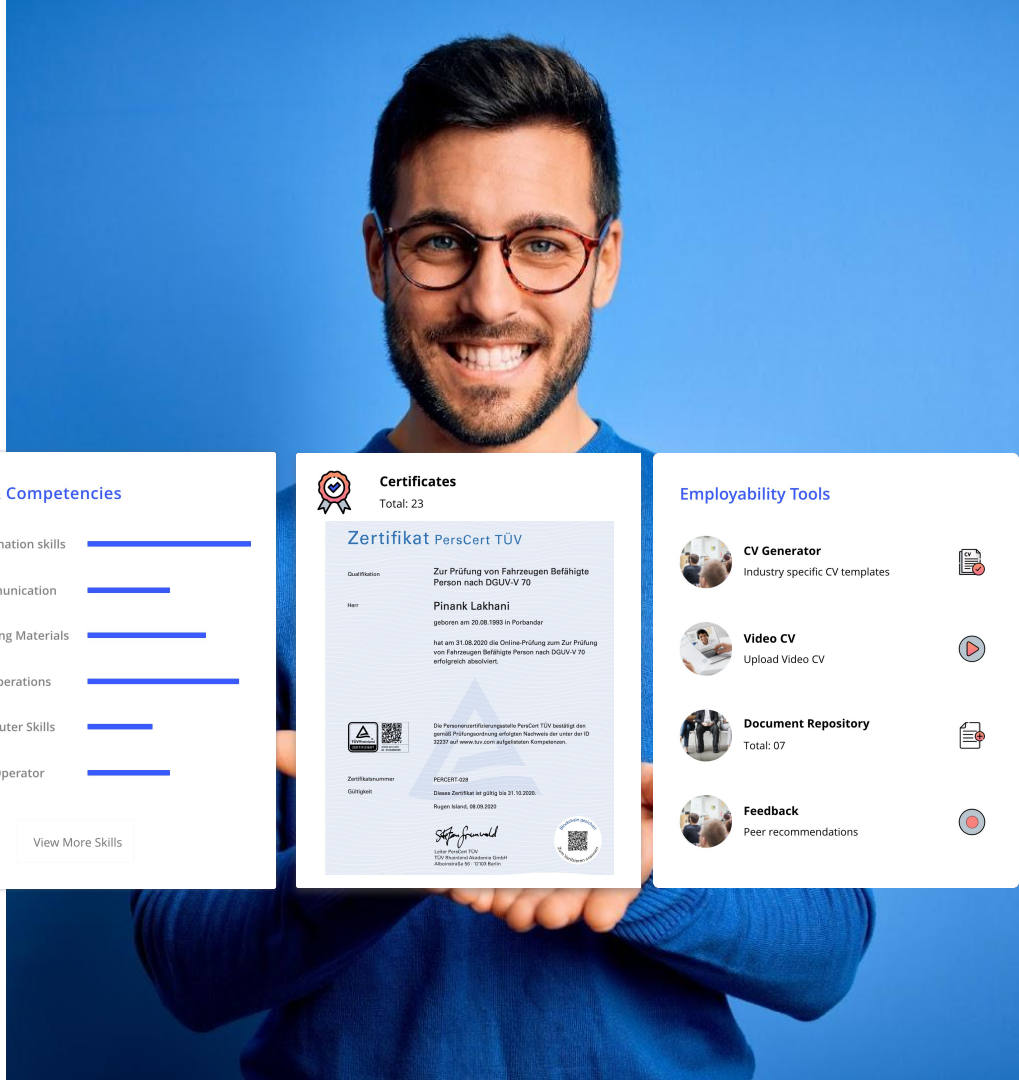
Competencies

nation skills

nunication

ng Materials

perations

uter Skills

perator

View More Skills

Certificates

Total: 23

Zertifikat PersCert TÜV

Qualifikation

Zur Prüfung von Fahrzeugen Befähigte Person nach DGUV-V 70

Herr

Pinank Lakhani

geboren am 20.08.1993 in Porbandar

hat am 31.08.2020 die Online-Prüfung zum Zur Prüfung von Fahrzeugen Befähigte Person nach DGUV-V 70 erfolgreich absolviert.

Die Personenzertifizierungsstelle PersCert TÜV bestätigt den gemäß Prüfungsordnung erfolgten Nachweis der unter der ID 32237 auf www.tuv.com aufgelisteten Kompetenzen.

Zertifikatsnummer

PERCERT-028

Gültigkeit

Dieses Zertifikat ist gültig bis 31.10.2020.

Rugen Island, 08.09.2020

Leiter PersCert TÜV
TÜV Rheinland Akademie GmbH
Albonstraße 56 · 12103 Berlin

Employability Tools

CV Generator

Industry specific CV templates

Video CV

Upload Video CV

Document Repository

Total: 07

Feedback

Peer recommendations